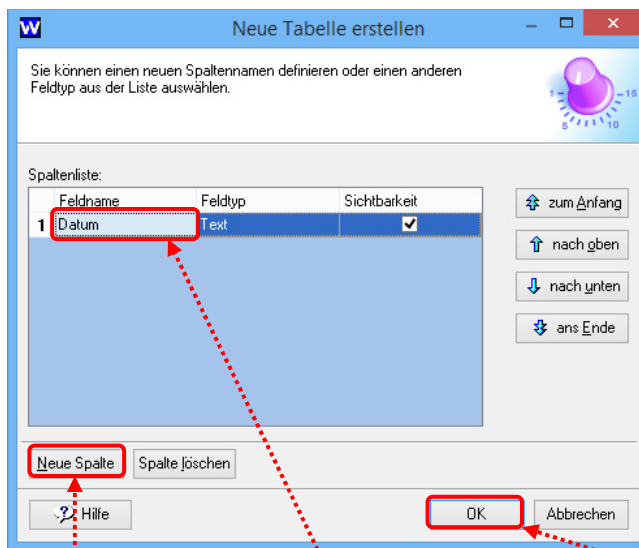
Neue Tabelle erstellen

Sie können einen neuen Spaltennamen definieren oder einen anderen Feldtyp aus der Liste auswählen.

1 5 10 15

Spaltenliste:

| | Feldname | Feldtyp | Sichtbarkeit |
|---|---|---|---|
| 1 | Datum | Text | ✔ |

zum Anfang
nach oben
nach unten
ans Ende

Neue Spalte
Spalte löschen

Hilfe
OK
Abbrechen